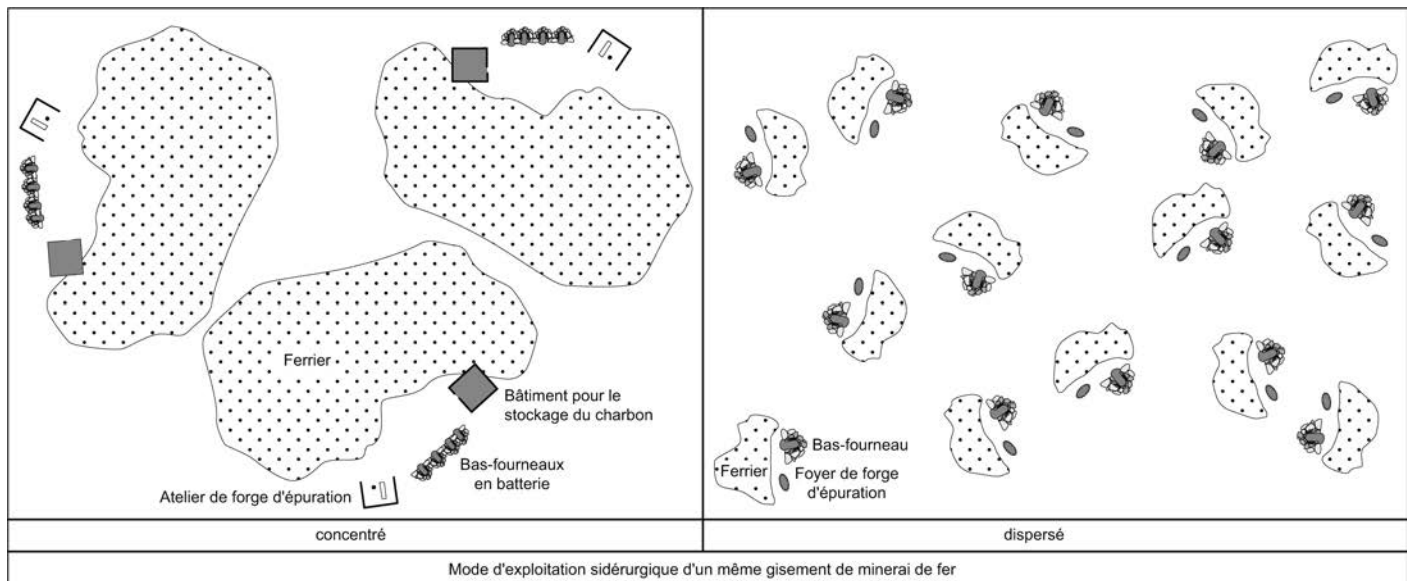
Ferrier

Bâtiment pour le stockage du charbon

Bas-fourneaux en batterie

Atelier de forge d'épuration

Bas-fourneau

Ferrier

Foyer de forge d'épuration

| concentré | dispersé |
|---|---|

Mode d'exploitation sidérurgique d'un même gisement de minerai de fer